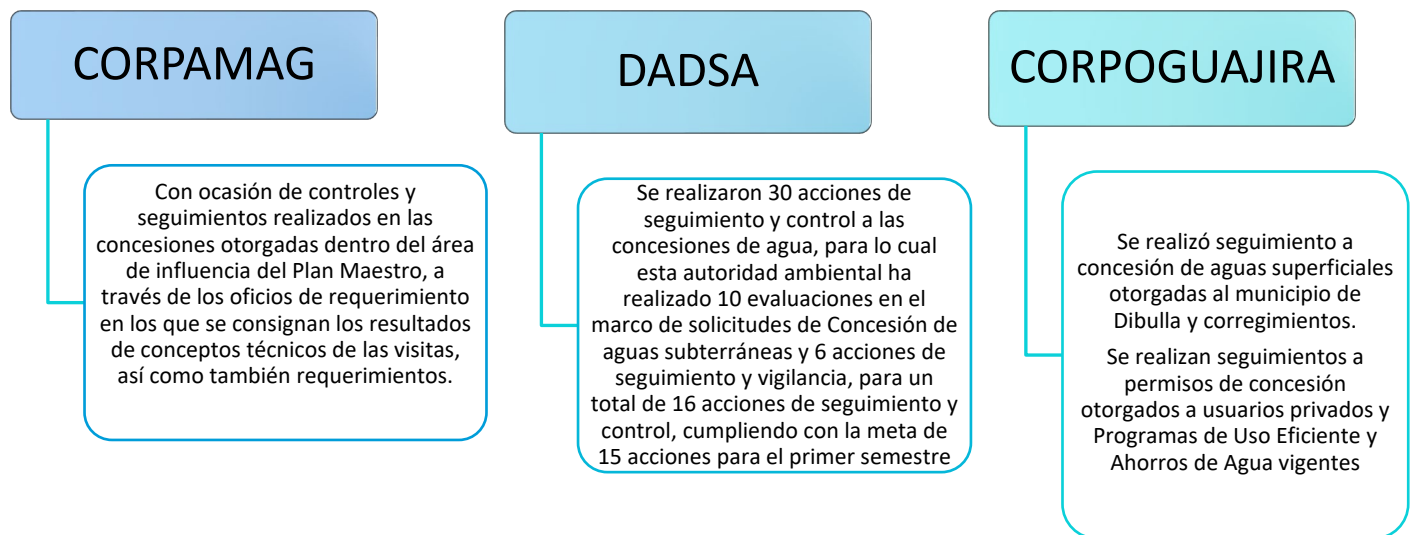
CORPAMAG

Con ocasión de controles y seguimientos realizados en las concesiones otorgadas dentro del área de influencia del Plan Maestro, a través de los oficios de requerimiento en los que se consignan los resultados de conceptos técnicos de las visitas, así como también requerimientos.

DADSA

Se realizaron 30 acciones de seguimiento y control a las concesiones de agua, para lo cual esta autoridad ambiental ha realizado 10 evaluaciones en el marco de solicitudes de Concesión de aguas subterráneas y 6 acciones de seguimiento y vigilancia, para un total de 16 acciones de seguimiento y control, cumpliendo con la meta de 15 acciones para el primer semestre

CORPOGUAJIRA

Se realizó seguimiento a concesión de aguas superficiales otorgadas al municipio de Dibulla y corregimientos.

Se realizan seguimientos a permisos de concesión otorgados a usuarios privados y Programas de Uso Eficiente y Ahorros de Agua vigentes